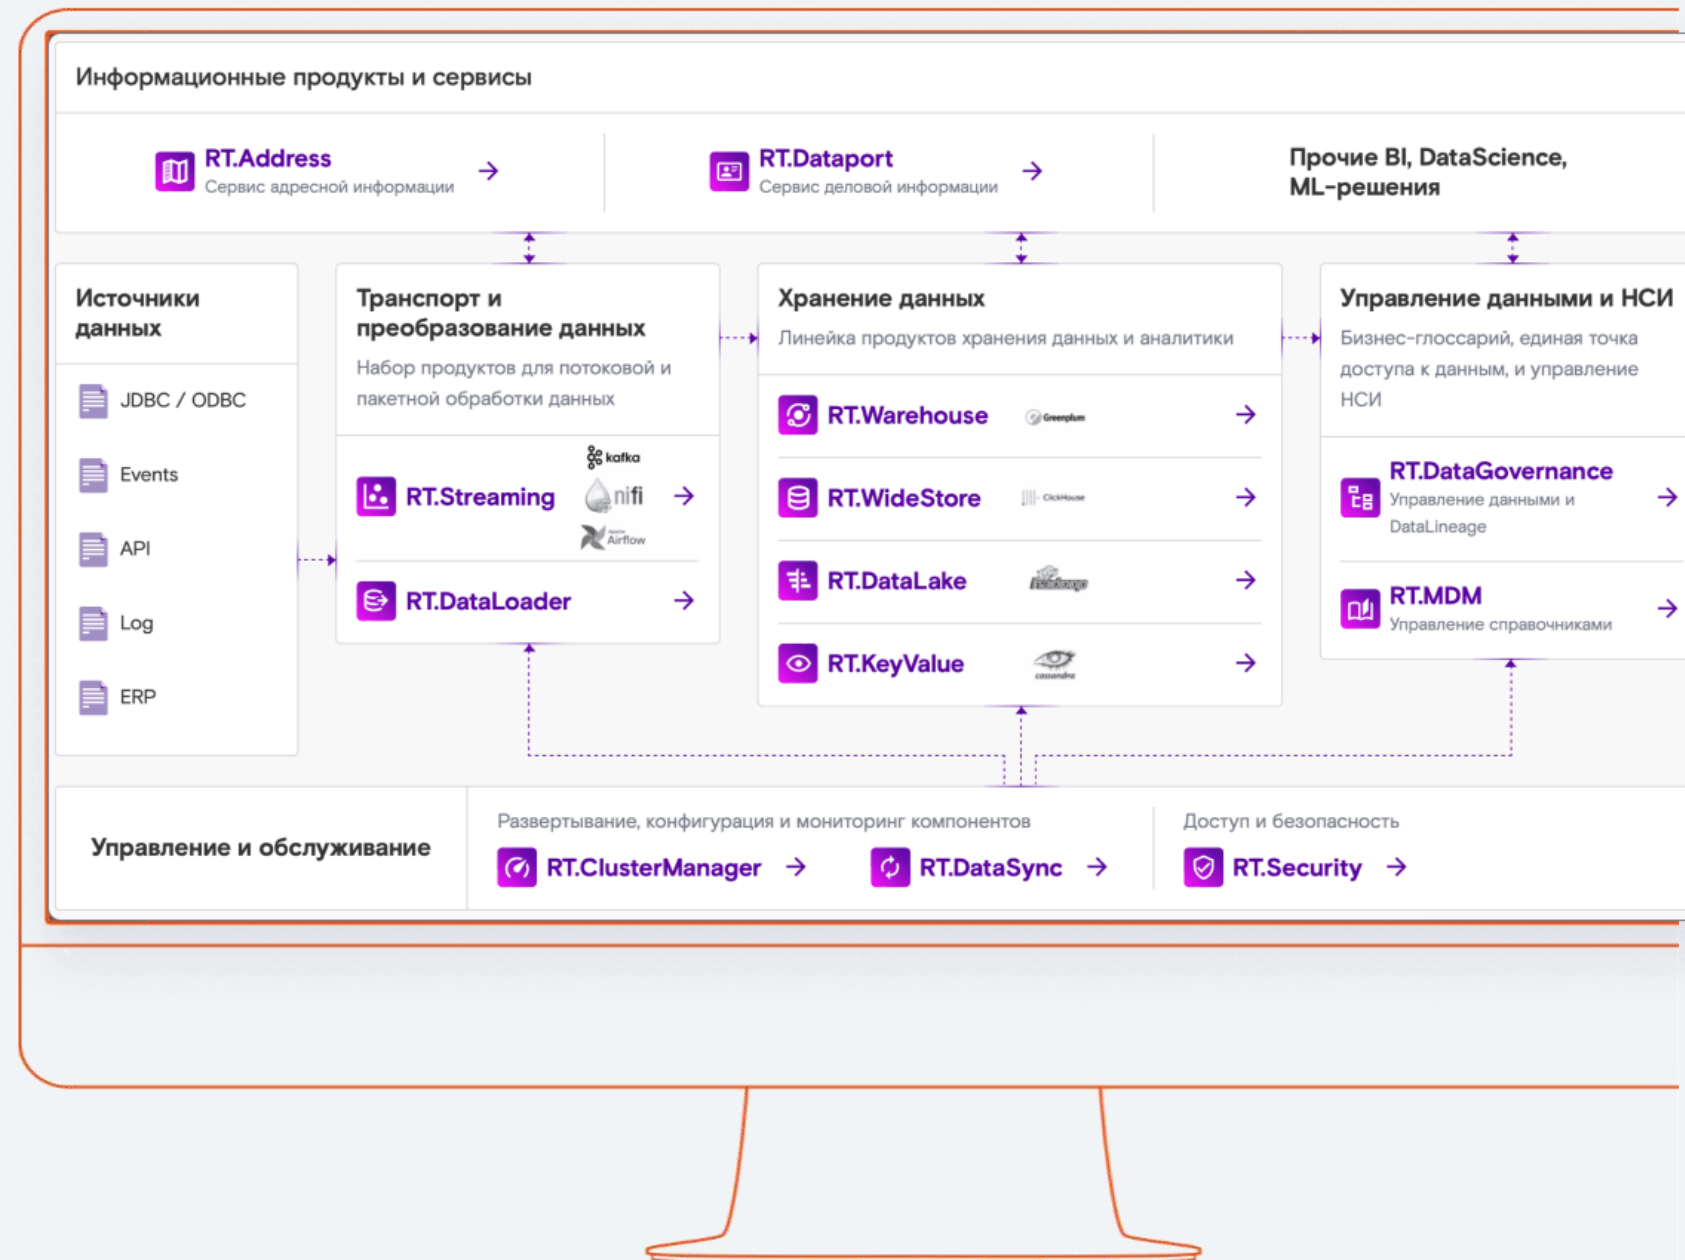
Информационные продукты и сервисы

RT.Address
Сервис адресной информации

RT.Dataport
Сервис деловой информации

Прочие BI, DataScience, ML-решения

Источники данных

JDBC / ODBC

Events

API

Log

ERP

Транспорт и преобразование данных

Набор продуктов для потоковой и пакетной обработки данных

RT.Streaming

kafka

nifi

Airflow

RT.DataLoader

Хранение данных

Линейка продуктов хранения данных и аналитики

RT.Warehouse

Greenplum

RT.WideStore

ClickHouse

RT.DataLake

hadoop

RT.KeyValue

cassandra

Управление данными и НСИ

Бизнес-глоссарий, единая точка доступа к данным, и управление НСИ

RT.DataGovernance
Управление данными и DataLineage

RT.MDM
Управление справочниками

Управление и обслуживание

Развертывание, конфигурация и мониторинг компонентов

RT.ClusterManager

RT.DataSync

Доступ и безопасность

RT.Security